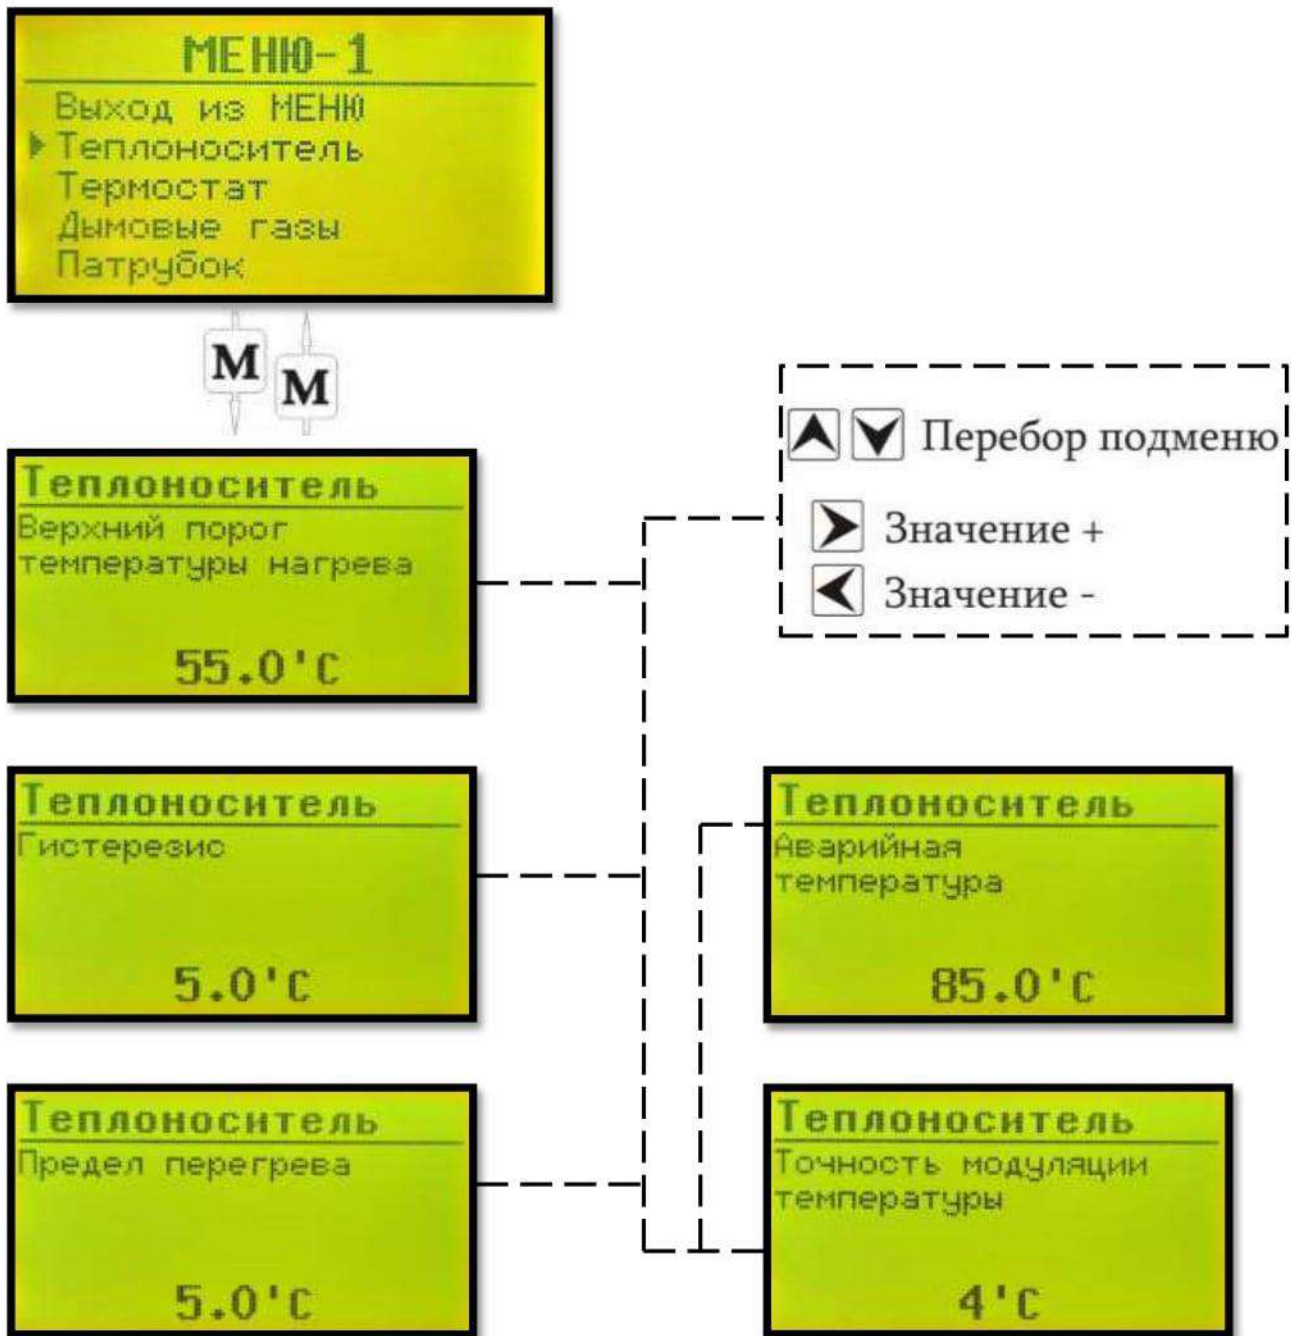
МЕНЮ-1
Выход из МЕНЮ
Теплоноситель
Термостат
Дымовые газы
Патрубок

M M

Перебор подменю
Значение +
Значение -

Теплоноситель
Верхний порог температуры нагрева
55.0'C

Теплоноситель
Гистерезис
5.0'C

Теплоноситель
Предел перегрева
5.0'C

Теплоноситель
Аварийная температура
85.0'C

Теплоноситель
Точность модуляции температуры
4'C